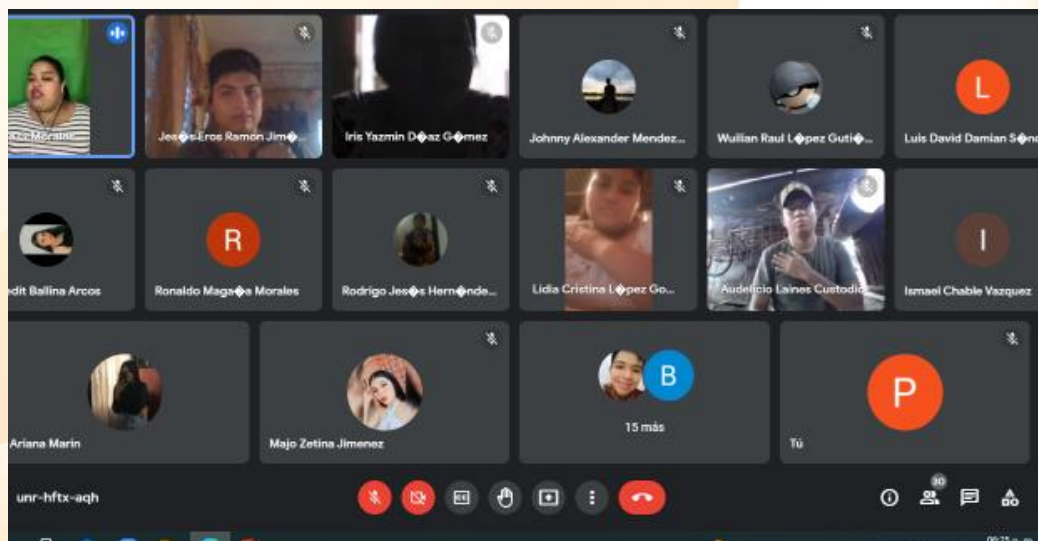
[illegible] Morales

Jes�s Eros Ramon Jim�...

Iris Yazmin D�az G�mez

Johnny Alexander Mendez...

Wuilian Raul L�pez Guti�...

L

Luis David Damian S�n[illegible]

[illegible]edit Ballina Arcos

R

Ronaldo Maga�a Morales

Rodrigo Jes�s Hern�nde...

Lidia Cristina L�pez Go...

Audelicio Laines Custodio

I

Ismael Chable Vazquez

Ariana Marin

Majo Zetina Jimenez

B

15 más

P

Tú

unr-hftx-aqh

30